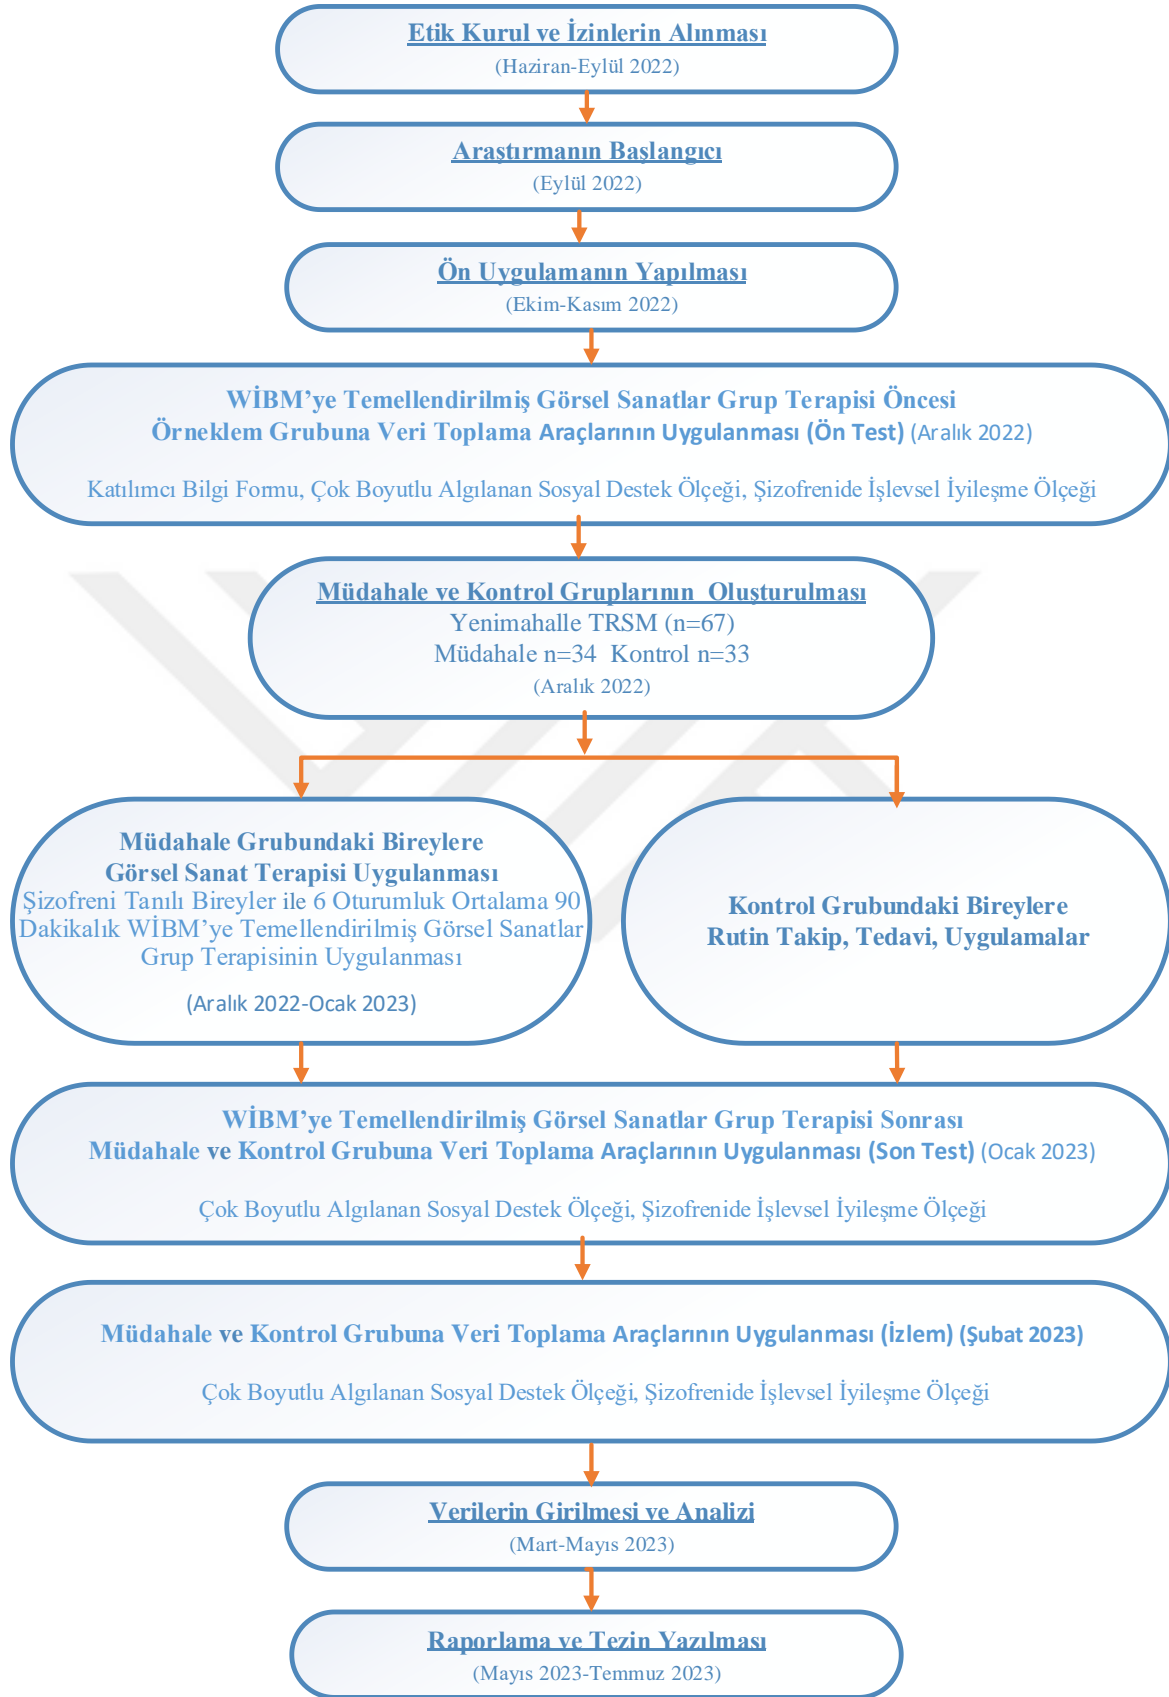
Etik Kurul ve İzinlerin Alınması
(Haziran-Eylül 2022)

Araştırmanın Başlangıcı
(Eylül 2022)

Ön Uygulamanın Yapılması
(Ekim-Kasım 2022)

WİBM'ye Temellendirilmiş Görsel Sanatlar Grup Terapisi Öncesi
Örneklem Grubuna Veri Toplama Araçlarının Uygulanması (Ön Test) (Aralık 2022)

Katılımcı Bilgi Formu, Çok Boyutlu Algılanan Sosyal Destek Ölçeği, Şizofrenide İşlevsel İyileşme Ölçeği

Müdahale ve Kontrol Gruplarının Oluşturulması
Yenimahalle TRSM (n=67)
Müdahale n=34 Kontrol n=33
(Aralık 2022)

Müdahale Grubundaki Bireylere
Görsel Sanat Terapisi Uygulanması
Şizofreni Tanılı Bireyler ile 6 Oturumluk Ortalama 90 Dakikalık WİBM'ye Temellendirilmiş Görsel Sanatlar Grup Terapisinin Uygulanması

(Aralık 2022-Ocak 2023)

Kontrol Grubundaki Bireylere
Rutin Takip, Tedavi, Uygulamalar

WİBM'ye Temellendirilmiş Görsel Sanatlar Grup Terapisi Sonrası
Müdahale ve Kontrol Grubuna Veri Toplama Araçlarının Uygulanması (Son Test) (Ocak 2023)

Çok Boyutlu Algılanan Sosyal Destek Ölçeği, Şizofrenide İşlevsel İyileşme Ölçeği

Müdahale ve Kontrol Grubuna Veri Toplama Araçlarının Uygulanması (İzlem) (Şubat 2023)

Çok Boyutlu Algılanan Sosyal Destek Ölçeği, Şizofrenide İşlevsel İyileşme Ölçeği

Verilerin Girilmesi ve Analizi
(Mart-Mayıs 2023)

Raporlama ve Tezin Yazılması
(Mayıs 2023-Temmuz 2023)